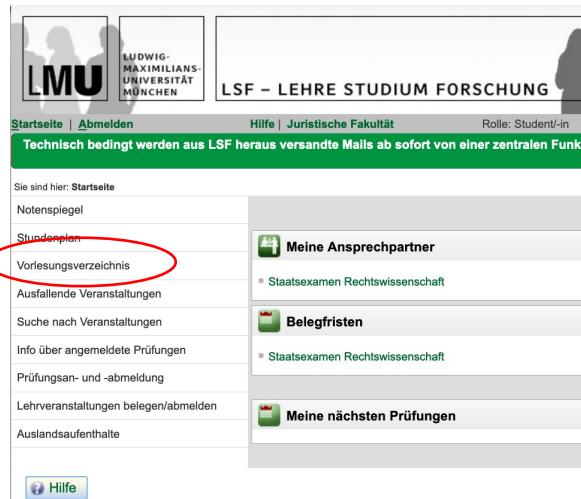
LMU LUDWIG-MAXIMILIANS-UNIVERSITÄT MÜNCHEN

LSF – LEHRE STUDIUM FORSCHUNG

Startseite | Abmelden

Hilfe | Juristische Fakultät

Rolle: Student/-in

Technisch bedingt werden aus LSF heraus versandte Mails ab sofort von einer zentralen Funk

Sie sind hier: Startseite

Notenspiegel

Stundenplan

Vorlesungsverzeichnis

Ausfallende Veranstaltungen

Suche nach Veranstaltungen

Info über angemeldete Prüfungen

Prüfungsan- und -abmeldung

Lehrveranstaltungen belegen/abmelden

Auslandsaufenthalte

Meine Ansprechpartner

Staatsexamen Rechtswissenschaft

Belegfristen

Staatsexamen Rechtswissenschaft

Meine nächsten Prüfungen

Hilfe